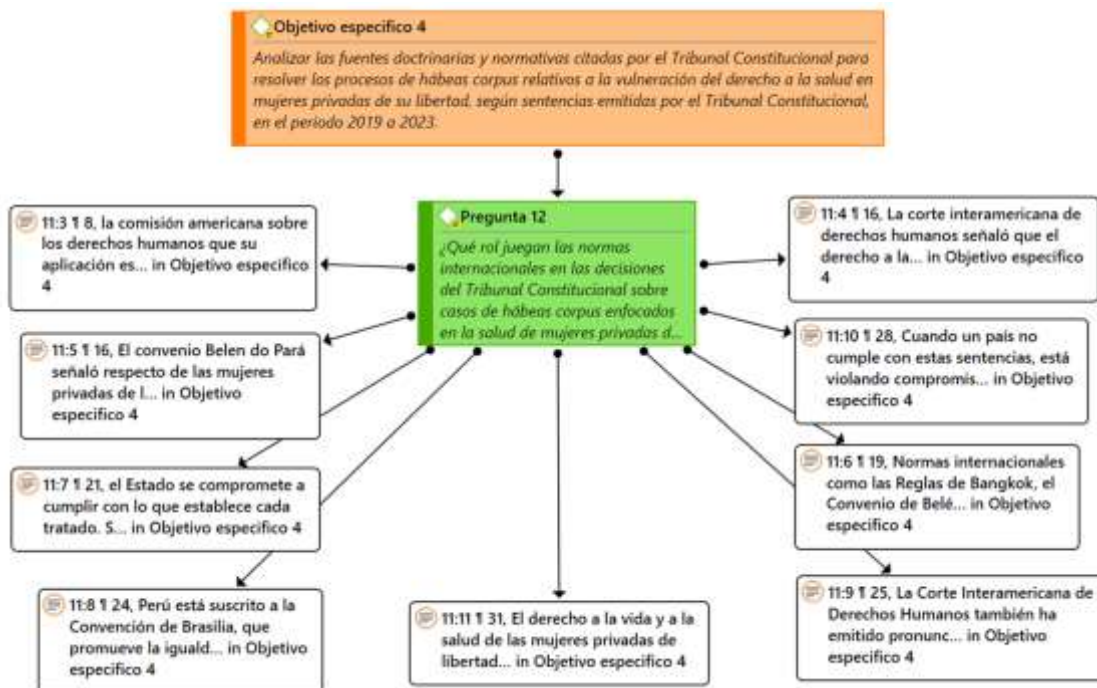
Objetivo especifico 4

Analizar las fuentes doctrinarias y normativas citadas por el Tribunal Constitucional para resolver los procesos de hábeas corpus relativos a la vulneración del derecho a la salud en mujeres privadas de su libertad, según sentencias emitidas por el Tribunal Constitucional, en el periodo 2019 a 2023.

Pregunta 12

¿Qué rol juegan las normas internacionales en las decisiones del Tribunal Constitucional sobre casos de hábeas corpus enfocados en la salud de mujeres privadas d...

11:3 ¶ 8, la comisión americana sobre los derechos humanos que su aplicación es... in Objetivo especifico 4

11:4 ¶ 16, La corte interamericana de derechos humanos señaló que el derecho a la... in Objetivo especifico 4

11:5 ¶ 16, El convenio Belen do Pará señaló respecto de las mujeres privadas de l... in Objetivo especifico 4

11:10 ¶ 28, Cuando un país no cumple con estas sentencias, está violando compromis... in Objetivo especifico 4

11:7 ¶ 21, el Estado se compromete a cumplir con lo que establece cada tratado. S... in Objetivo especifico 4

11:6 ¶ 19, Normas internacionales como las Reglas de Bangkok, el Convenio de Belé... in Objetivo especifico 4

11:8 ¶ 24, Perú está suscrito a la Convención de Brasilia, que promueve la iguald... in Objetivo especifico 4

11:11 ¶ 31, El derecho a la vida y a la salud de las mujeres privadas de libertad... in Objetivo especifico 4

11:9 ¶ 25, La Corte Interamericana de Derechos Humanos también ha emitido pronunc... in Objetivo especifico 4